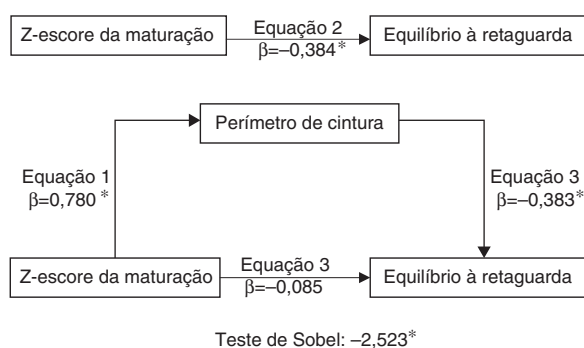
Z-escore da maturação

Equação 2
$\beta$=–0,384*

Equilíbrio à retaguarda

Perímetro de cintura

Equação 1
$\beta$=0,780 *

Equação 3
$\beta$=–0,383*

Z-escore da maturação

Equação 3
$\beta$=–0,085

Equilíbrio à retaguarda

Teste de Sobel: –2,523*